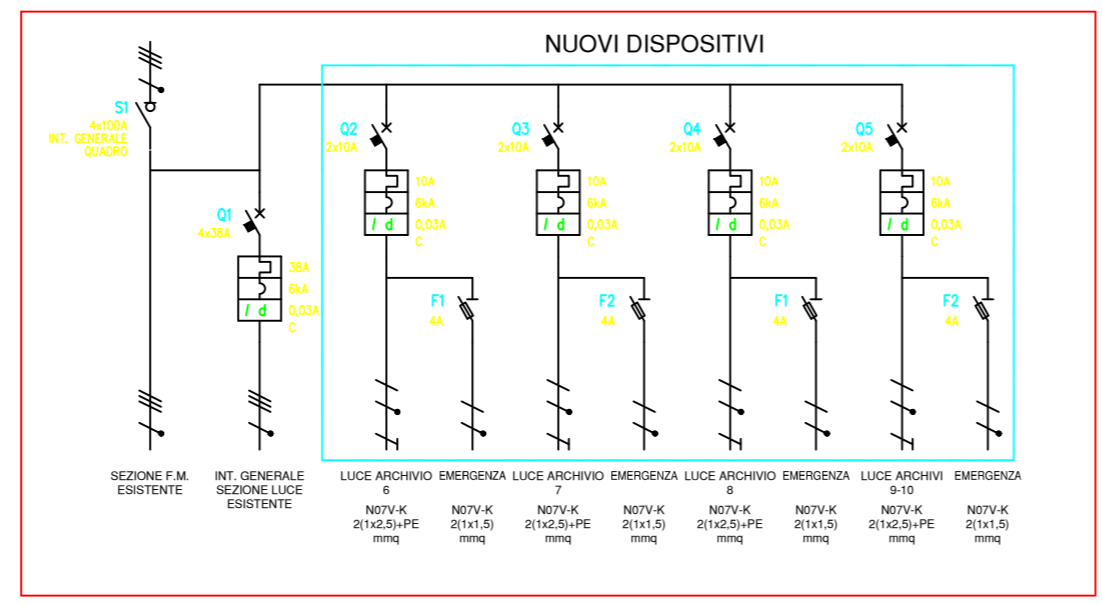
NUOVI DISPOSITIVI

S1
4x100A
INT. GENERALE
QUADRO

Q1
4x38A
38A
6kA
0,03A
C
I d

Q2
2x10A
10A
6kA
0,03A
C
I d
F1
4A

Q3
2x10A
10A
6kA
0,03A
C
I d
F2
4A

Q4
2x10A
10A
6kA
0,03A
C
I d
F1
4A

Q5
2x10A
10A
6kA
0,03A
C
I d
F2
4A

SEZIONE F.M. ESISTENTE

INT. GENERALE SEZIONE LUCE ESISTENTE

LUCE ARCHIVIO 6
N07V-K 2(1x2,5)+PE mmq

EMERGENZA
N07V-K 2(1x1,5) mmq

LUCE ARCHIVIO 7
N07V-K 2(1x2,5)+PE mmq

EMERGENZA
N07V-K 2(1x1,5) mmq

LUCE ARCHIVIO 8
N07V-K 2(1x2,5)+PE mmq

EMERGENZA
N07V-K 2(1x1,5) mmq

LUCE ARCHIVI 9-10
N07V-K 2(1x2,5)+PE mmq

EMERGENZA
N07V-K 2(1x1,5) mmq